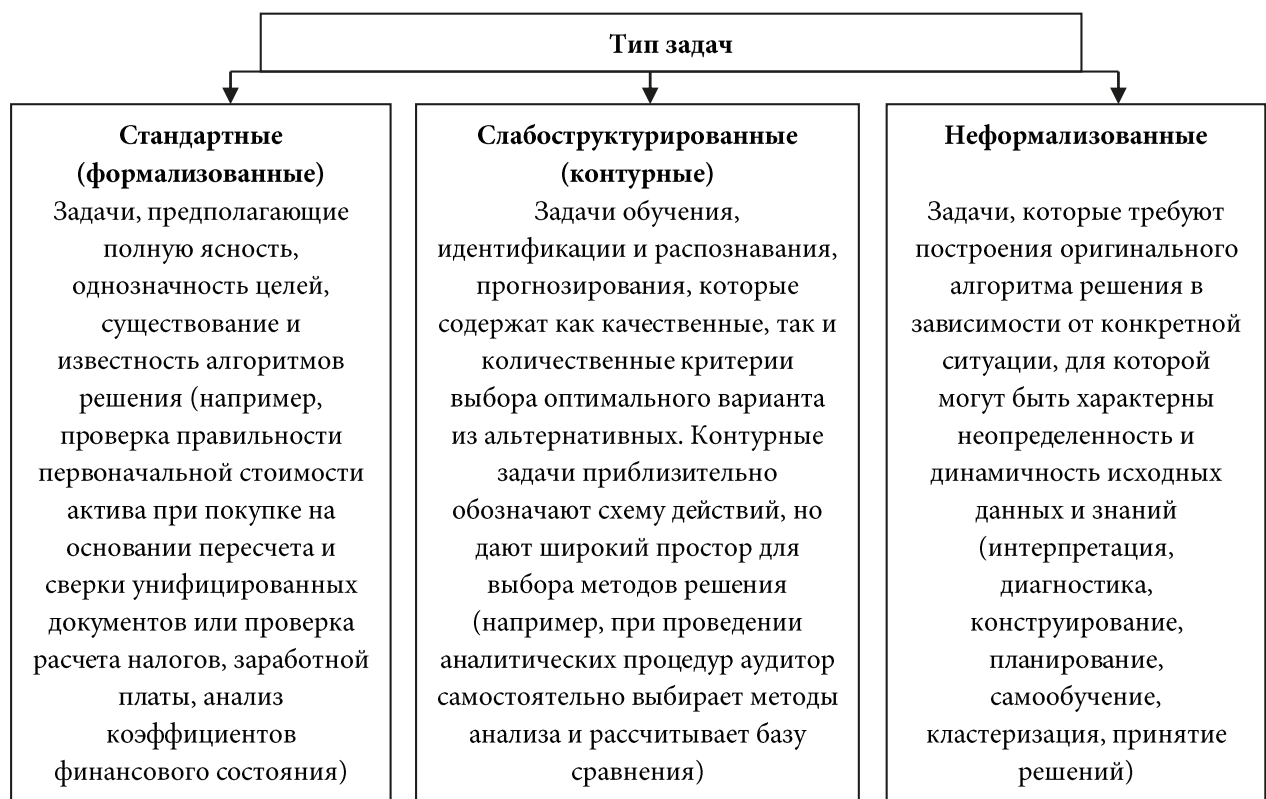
Тип задач

Стандартные (формализованные)
Задачи, предполагающие полную ясность, однозначность целей, существование и известность алгоритмов решения (например, проверка правильности первоначальной стоимости актива при покупке на основании пересчета и сверки унифицированных документов или проверка расчета налогов, заработной платы, анализ коэффициентов финансового состояния)

Слабоструктурированные (контурные)
Задачи обучения, идентификации и распознавания, прогнозирования, которые содержат как качественные, так и количественные критерии выбора оптимального варианта из альтернативных. Контурные задачи приблизительно обозначают схему действий, но дают широкий простор для выбора методов решения (например, при проведении аналитических процедур аудитор самостоятельно выбирает методы анализа и рассчитывает базу сравнения)

Неформализованные
Задачи, которые требуют построения оригинального алгоритма решения в зависимости от конкретной ситуации, для которой могут быть характерны неопределенность и динамичность исходных данных и знаний (интерпретация, диагностика, конструирование, планирование, самообучение, кластеризация, принятие решений)